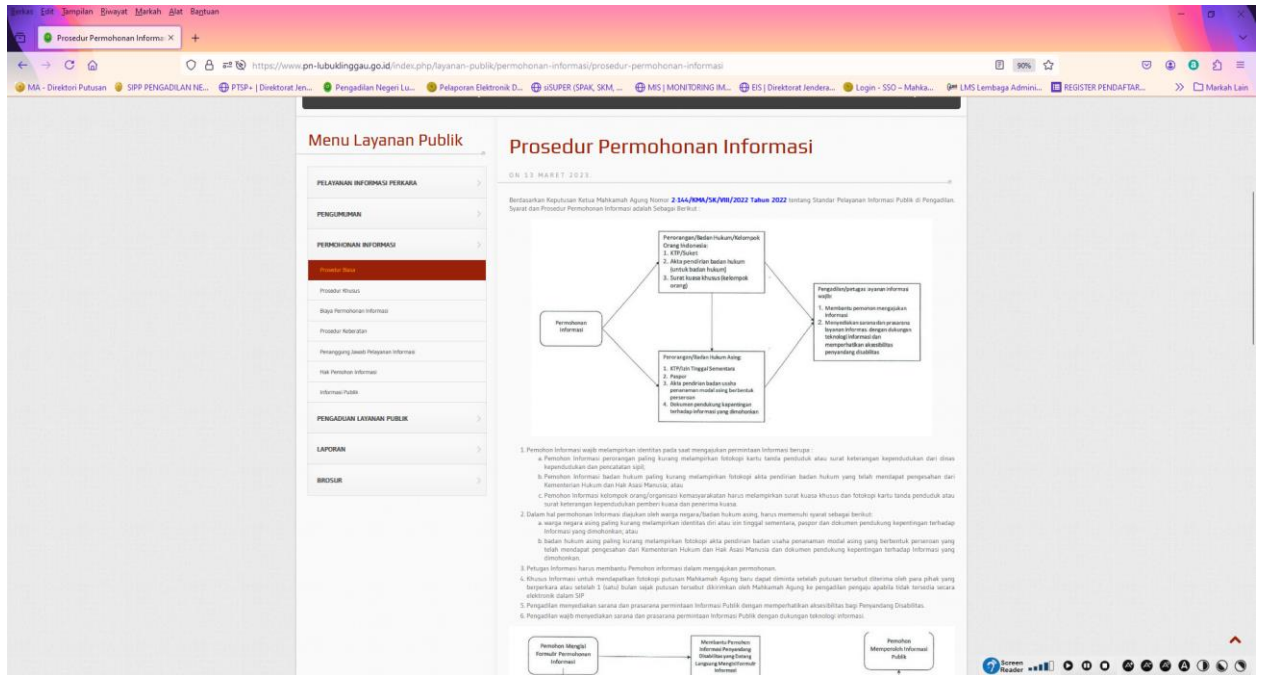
Berkas Edit Tampilan Riwayat Markah Alat Bantuan

Prosedur Permohonan Informa ×  +

https://www.pn-lubuklinggau.go.id/index.php/layanan-publik/permohonan-informasi/prosedur-permohonan-informasi

90%

MA - Direktori Putusan | SIPP PENGADILAN NE... | PTSP+ | Direktorat Jen... | Pengadilan Negeri Lu... | Pelaporan Elektronik D... | siSUPER (SPAK, SKM, ... | MIS | MONITORING IM... | EIS | Direktorat Jendera... | Login - SSO – Mahka... | LMS Lembaga Admini... | REGISTER PENDAFTAR... | Markah Lain

Menu Layanan Publik

PELAYANAN INFORMASI PERKARA
PENGUMUMAN
PERMOHONAN INFORMASI
Prosedur Biasa
Prosedur Khusus
Biaya Permohonan Informasi
Prosedur Keberatan
Penanggung Jawab Pelayanan Informasi
Hak Pemohon Informasi
Informasi Publik
PENGADUAN LAYANAN PUBLIK
LAPORAN
BROSUR

Prosedur Permohonan Informasi

ON 13 MARET 2025

Berdasarkan Keputusan Ketua Mahkamah Agung Nomor 2-144/KMA/SK/VIII/2022 Tahun 2022 tentang Standar Pelayanan Informasi Publik di Pengadilan. Syarat dan Prosedur Permohonan Informasi adalah Sebagai Berikut :

Perorangan/Badan Hukum/Kelompok Orang Indonesia:
1. KTP/Suket
2. Akta pendirian badan hukum (untuk badan hukum)
3. Surat kuasa khusus (kelompok orang)

Permohonan Informasi

Pengadilan/petugas layanan informasi wajib:
1. Membantu pemohon mengajukan informasi
2. Menyediakan sarana dan prasarana layanan informasi dengan dukungan teknologi informasi dan memperhatikan aksesibilitas penyandang disabilitas

Perorangan/Badan Hukum Asing:
1. KTP/Izin Tinggal Sementara
2. Paspor
3. Akta pendirian badan usaha penanaman modal asing berbentuk perseroan
4. Dokumen pendukung kepentingan terhadap informasi yang dimohonkan

1. Pemohon Informasi wajib melampirkan identitas pada saat mengajukan permintaan Informasi berupa :
a. Pemohon Informasi perorangan paling kurang melampirkan fotokopi kartu tanda penduduk atau surat keterangan kependudukan dari dinas kependudukan dan pencatatan sipil;
b. Pemohon Informasi badan hukum paling kurang melampirkan fotokopi akta pendirian badan hukum yang telah mendapat pengesahan dari Kementerian Hukum dan Hak Asasi Manusia; atau
c. Pemohon Informasi kelompok orang/organisasi kemasyarakatan harus melampirkan surat kuasa khusus dan fotokopi kartu tanda penduduk atau surat keterangan kependudukan pemberi kuasa dan penerima kuasa.
2. Dalam hal permohonan Informasi diajukan oleh warga negara/badan hukum asing, harus memenuhi syarat sebagai berikut:
a. warga negara asing paling kurang melampirkan identitas diri atau izin tinggal sementara, paspor dan dokumen pendukung kepentingan terhadap Informasi yang dimohonkan; atau
b. badan hukum asing paling kurang melampirkan fotokopi akta pendirian badan usaha penanaman modal asing yang berbentuk perseroan yang telah mendapat pengesahan dari Kementerian Hukum dan Hak Asasi Manusia dan dokumen pendukung kepentingan terhadap Informasi yang dimohonkan.
3. Petugas Informasi harus membantu Pemohon informasi dalam mengajukan permohonan.
4. Khusus Informasi untuk mendapatkan fotokopi putusan Mahkamah Agung baru dapat diminta setelah putusan tersebut diterima oleh para pihak yang berperkara atau setelah 1 (satu) bulan sejak putusan tersebut dikirimkan oleh Mahkamah Agung ke pengadilan pengaju apabila tidak tersedia secara elektronik dalam SIP
5. Pengadilan menyediakan sarana dan prasarana permintaan Informasi Publik dengan memperhatikan aksesibilitas bagi Penyandang Disabilitas.
6. Pengadilan wajib menyediakan sarana dan prasarana permintaan Informasi Publik dengan dukungan teknologi informasi.

Pemohon Mengisi Formulir Permohonan Informasi

Membantu Pemohon Informasi Penyandang Disabilitas yang Datang Langsung Mengisi Formulir Informasi

Pemohon Memperoleh Informasi Publik

Screen Reader